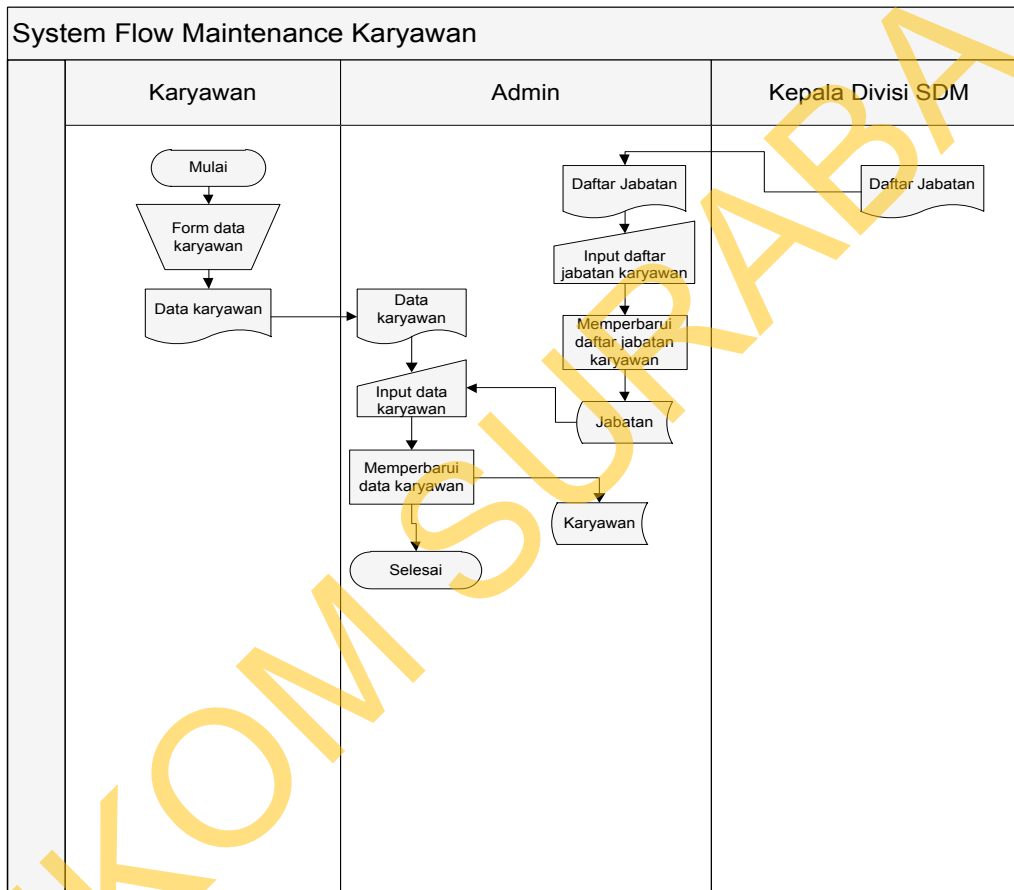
System Flow Maintenance Karyawan

Karyawan

Admin

Kepala Divisi SDM

Mulai

Form data karyawan

Data karyawan

Data karyawan

Input data karyawan

Memperbarui data karyawan

Selesai

Karyawan

Daftar Jabatan

Input daftar jabatan karyawan

Memperbarui daftar jabatan karyawan

Jabatan

Daftar Jabatan

KOM SURABAYA